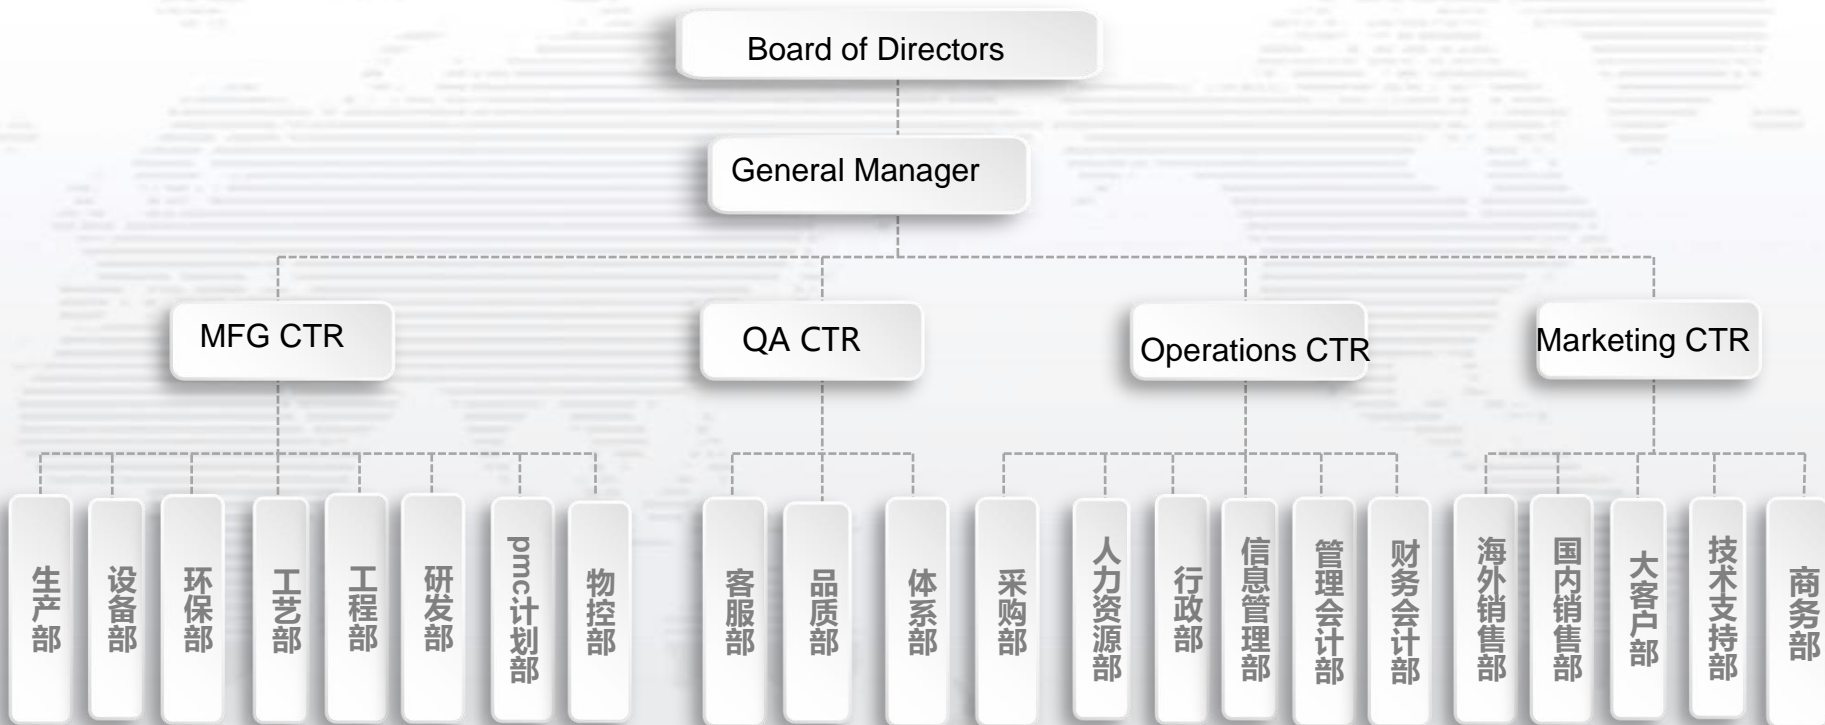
Board of Directors

General Manager

MFG CTR

QA CTR

Operations CTR

Marketing CTR

生产部

设备部

环保部

工艺部

工程部

研发部

pmc计划部

物控部

客服部

品质部

体系部

采购部

人力资源部

行政部

信息管理部

管理会计部

财务会计部

海外销售部

国内销售部

大客户部

技术支持部

商务部